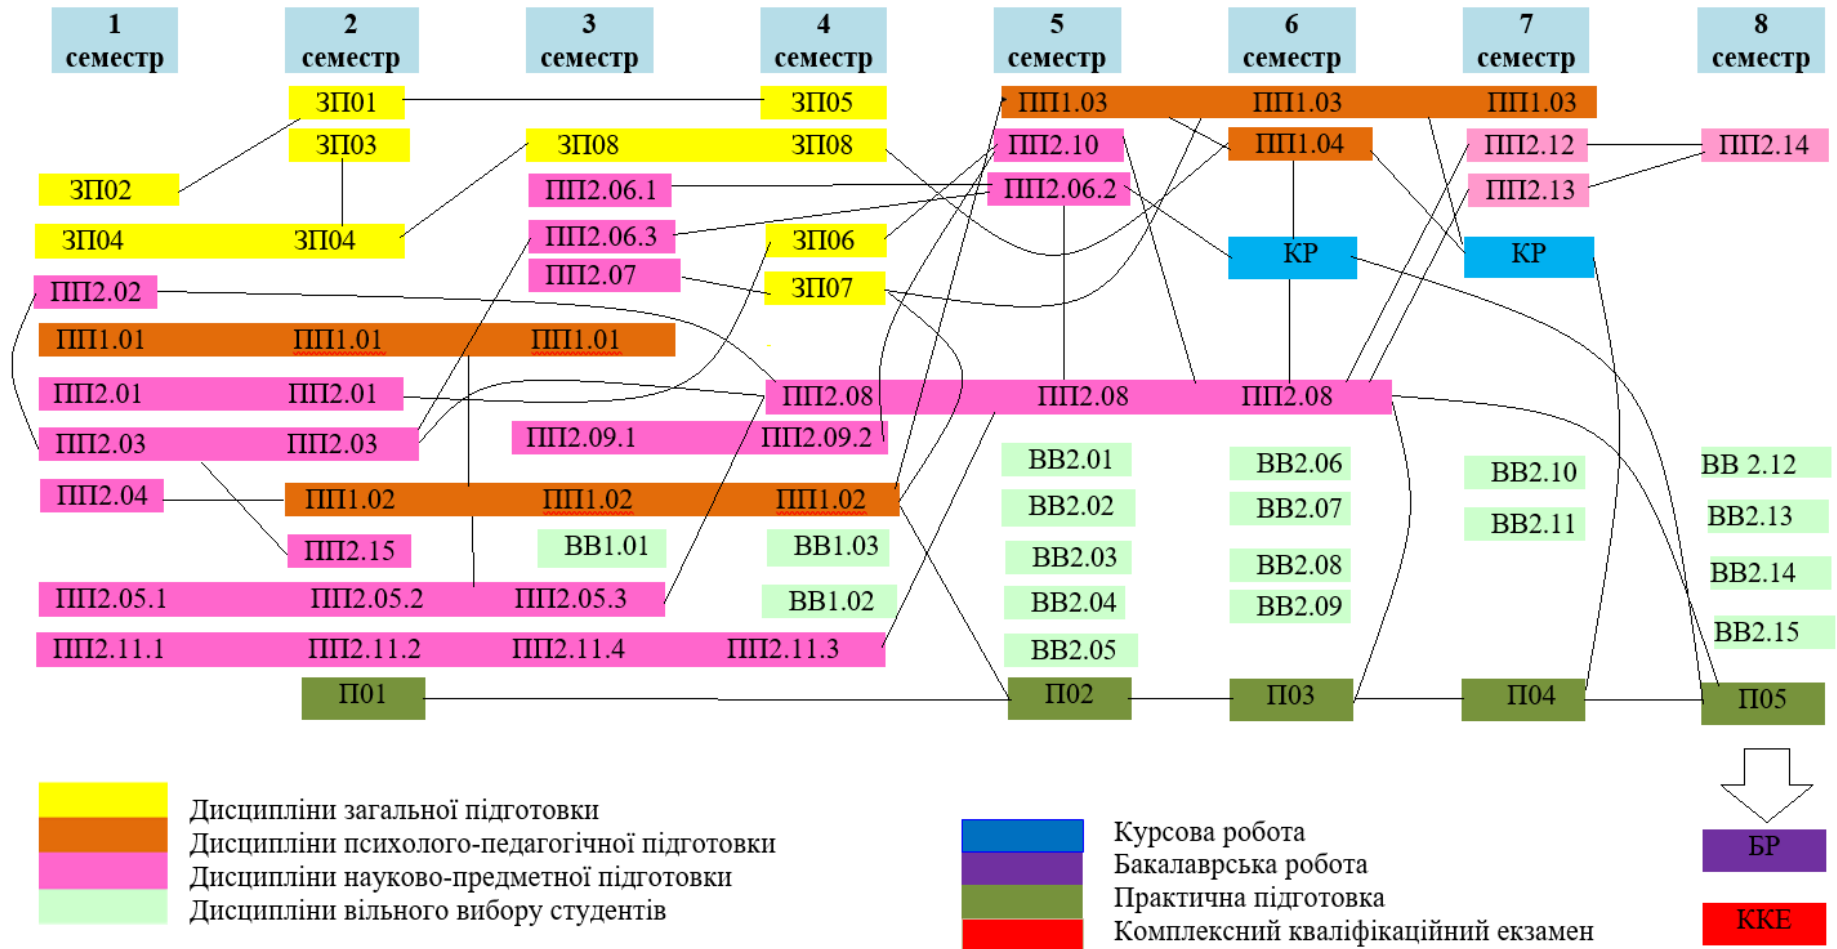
| 1 семестр | 2 семестр | 3 семестр | 4 семестр | 5 семестр | 6 семестр | 7 семестр | 8 семестр |
|---|---|---|---|---|---|---|---|

ЗП01 ЗП05 ПП1.03 ПП1.03 ПП1.03
ЗП03 ЗП08 ЗП08 ПП2.10 ПП1.04 ПП2.12 ПП2.14
ЗП02 ПП2.06.1 ПП2.06.2 ПП2.13
ЗП04 ЗП04 ПП2.06.3 ЗП06 КР КР
ПП2.07 ЗП07
ПП2.02
ПП1.01 ПП1.01 ПП1.01
ПП2.01 ПП2.01 ПП2.08 ПП2.08 ПП2.08
ПП2.03 ПП2.03 ПП2.09.1 ПП2.09.2
ВВ2.01 ВВ2.06 ВВ2.10 ВВ 2.12
ПП2.04 ПП1.02 ПП1.02 ПП1.02 ВВ2.02 ВВ2.07 ВВ2.11 ВВ2.13
ПП2.15 ВВ1.01 ВВ1.03 ВВ2.03 ВВ2.08 ВВ2.14
ПП2.05.1 ПП2.05.2 ПП2.05.3 ВВ1.02 ВВ2.04 ВВ2.09 ВВ2.15
ПП2.11.1 ПП2.11.2 ПП2.11.4 ПП2.11.3 ВВ2.05
П01 П02 П03 П04 П05

Дисципліни загальної підготовки
Дисципліни психолого-педагогічної підготовки
Дисципліни науково-предметної підготовки
Дисципліни вільного вибору студентів

Курсова робота
Бакалаврська робота
Практична підготовка
Комплексний кваліфікаційний екзамен

БР
ККЕ